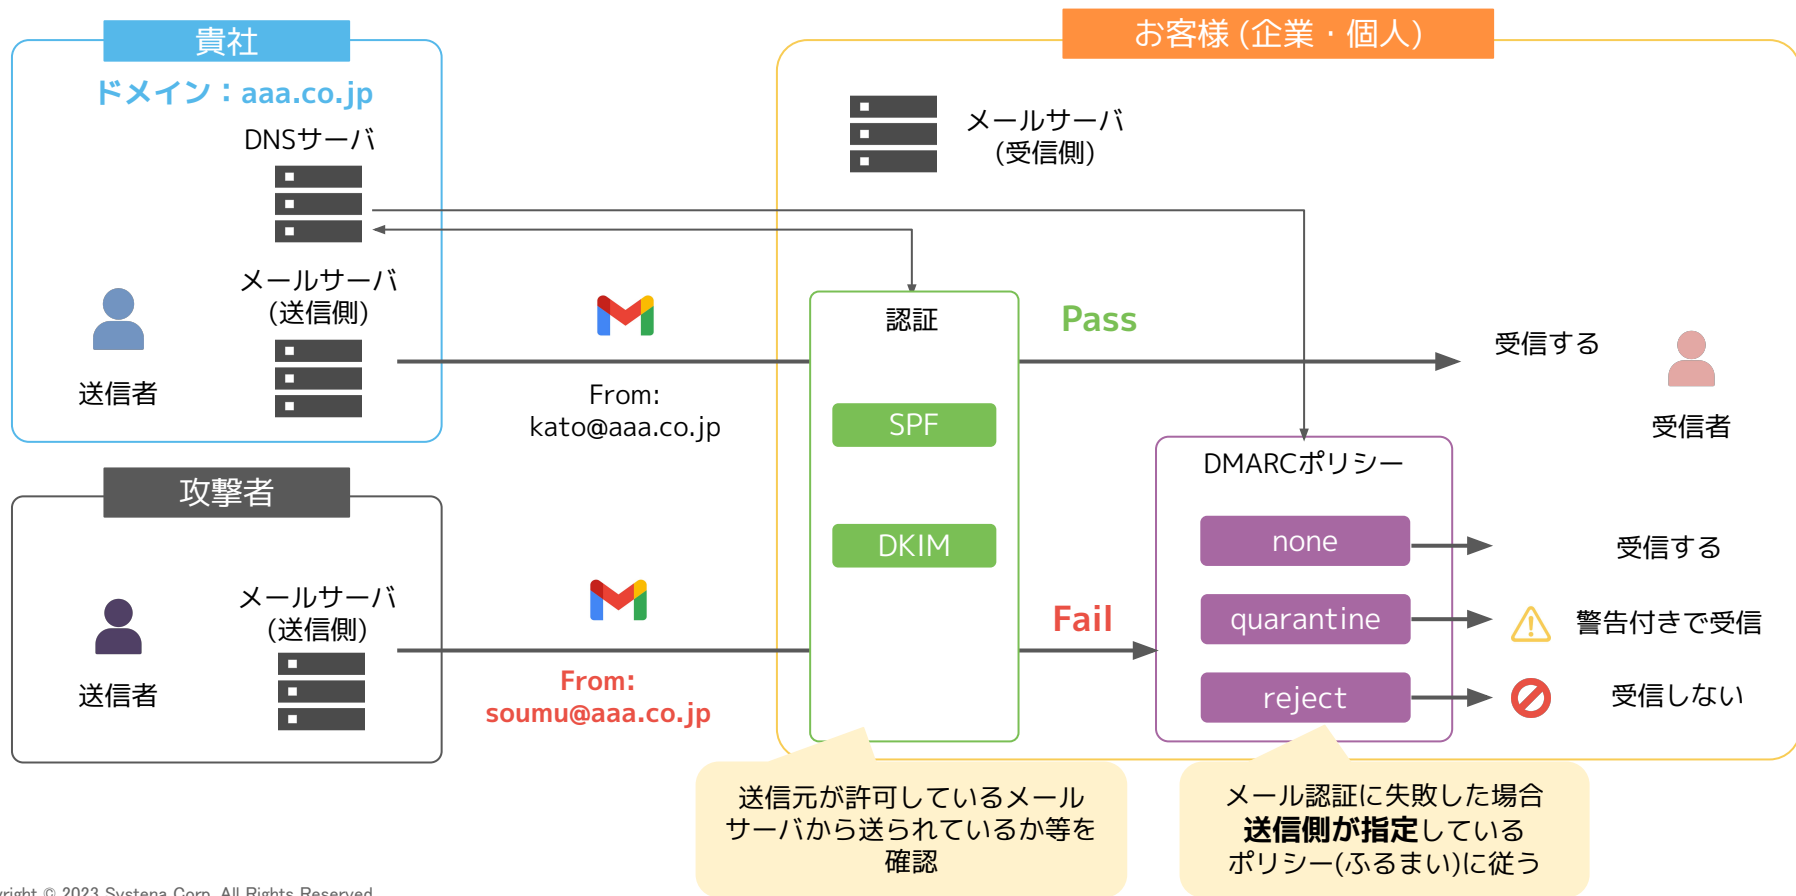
貴社

ドメイン：aaa.co.jp

DNSサーバ

メールサーバ
(送信側)

送信者

From:
kato@aaa.co.jp

攻撃者

メールサーバ
(送信側)

送信者

From:
soumu@aaa.co.jp

お客様 (企業・個人)

メールサーバ
(受信側)

認証

SPF

DKIM

Pass

Fail

受信する

受信者

DMARCポリシー

none

quarantine

reject

受信する

警告付きで受信

受信しない

送信元が許可しているメールサーバから送られているか等を確認

メール認証に失敗した場合
送信側が指定している
ポリシー(ふるまい)に従う

yright © 2023 Systena Corp. All Rights Reserved.